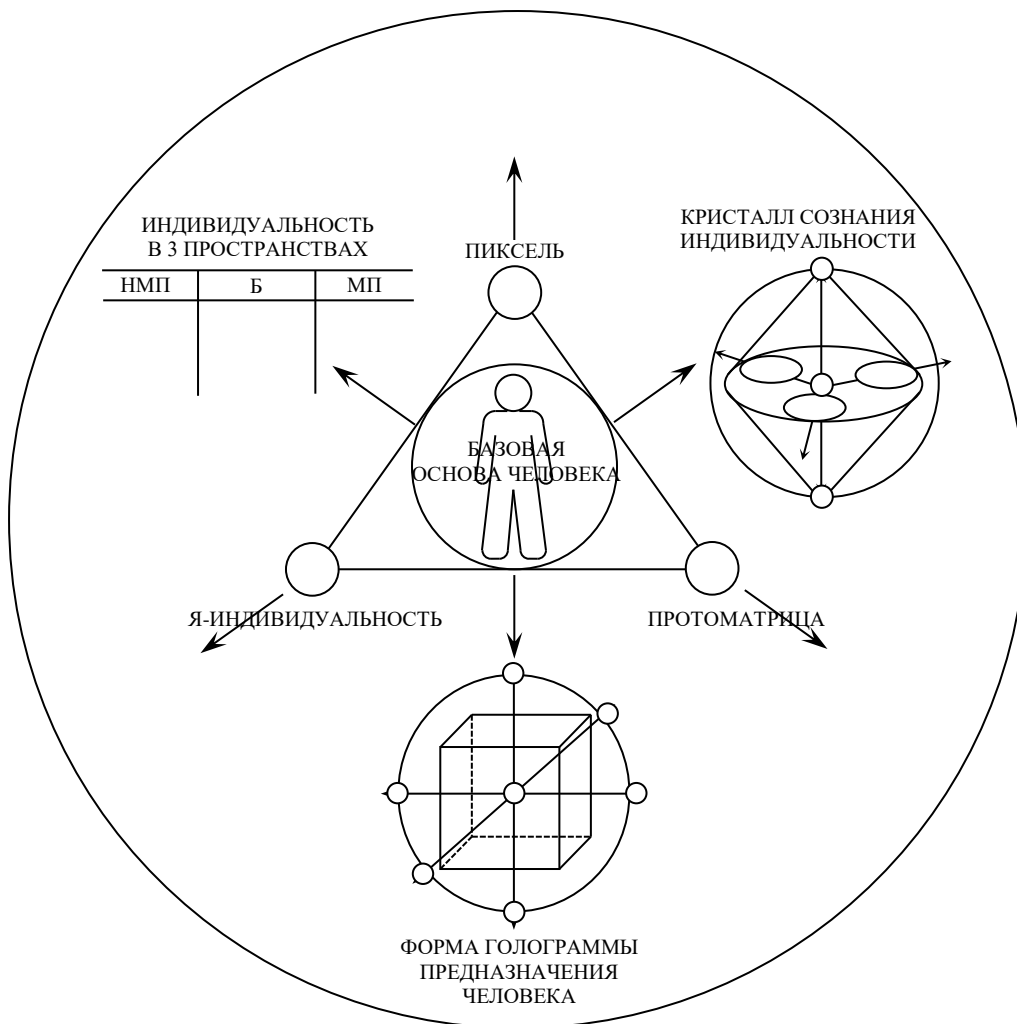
ИНДИВИДУАЛЬНОСТЬ
В 3 ПРОСТРАНСТВАХ

| НМП | Б | МП |
|---|---|---|
| | | |

ПИКСЕЛЬ

КРИСТАЛЛ СОЗНАНИЯ
ИНДИВИДУАЛЬНОСТИ

БАЗОВАЯ
ОСНОВА ЧЕЛОВЕКА

Я-ИНДИВИДУАЛЬНОСТЬ

ПРОТОМАТРИЦА

ФОРМА ГОЛОГРАММЫ
ПРЕДНАЗНАЧЕНИЯ
ЧЕЛОВЕКА